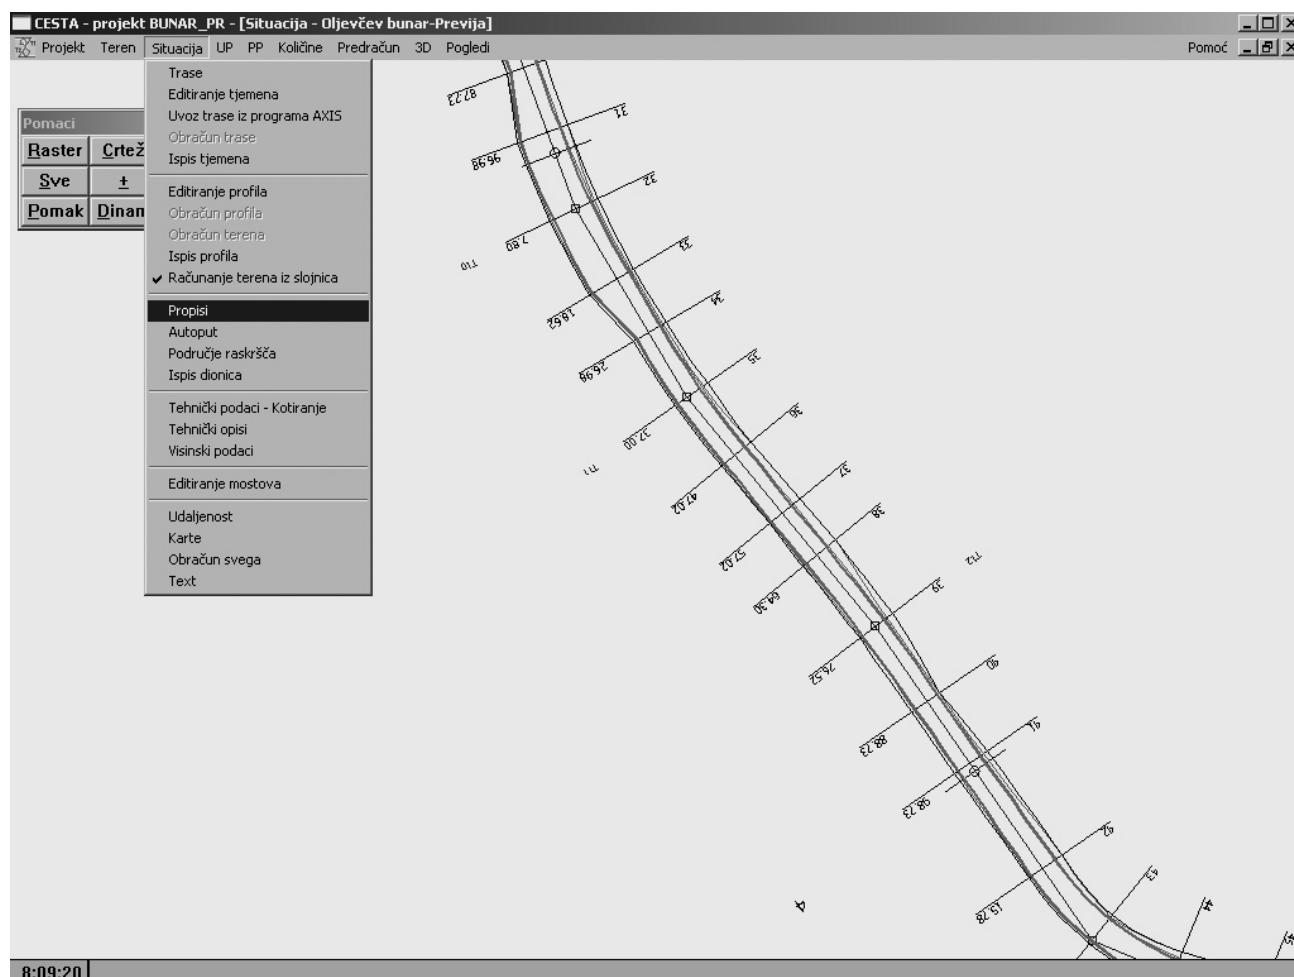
CESTA - projekt BUNAR_PR - [Situacija - Oljevčev bunar-Previja]

Projekt Teren Situacija UP PP Količine Predračun 3D Pogledi Pomoć

Trase
Editiranje tjemena
Uvoz trase iz programa AXIS
Obračun trase
Ispis tjemena

Editiranje profila
Obračun profila
Obračun terena
Ispis profila
✔ Računanje terena iz slojnica

Propisi
Autoput
Područje raskršća
Ispis dionica

Tehnički podaci - Kotiranje
Tehnički opisi
Visinski podaci

Editiranje mostova

Udaljenost
Karte
Obračun svega
Text

Pomaci
Raster Crtež
Sve ±
Pomak Dinam

82.23
31
86.96
32
T10
7.89
33
18.62
34
26.95
35
T11
37.00
36
47.02
37
57.02
T12
64.30
39
76.52
40
88.32
41
98.37
42
43
15.82
44

8:09:20